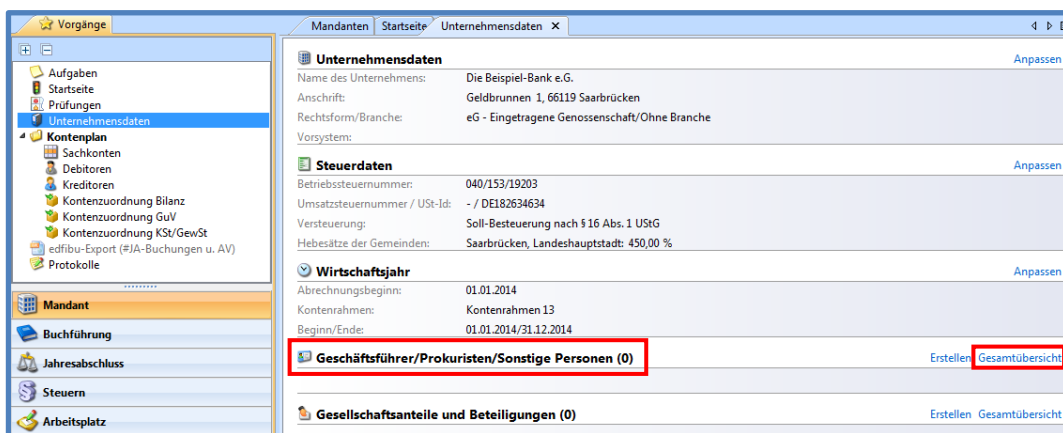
Vorgänge

Aufgaben
Startseite
Prüfungen
Unternehmensdaten
Kontenplan
Sachkonten
Debitoren
Kreditoren
Kontenzuordnung Bilanz
Kontenzuordnung GuV
Kontenzuordnung KSt/GewSt
edfibu-Export (#JA-Buchungen u. AV)
Protokolle

Mandant
Buchführung
Jahresabschluss
Steuern
Arbeitsplatz

Mandanten | Startseite | Unternehmensdaten ✕

Unternehmensdaten
Anpassen

| | |
|---|---|
| Name des Unternehmens: | Die Beispiel-Bank e.G. |
| Anschrift: | Geldbrunnen 1, 66119 Saarbrücken |
| Rechtsform/Branche: | eG - Eingetragene Genossenschaft/Ohne Branche |
| Vorsystem: | |

Steuerdaten
Anpassen

| | |
|---|---|
| Betriebssteuernummer: | 040/153/19203 |
| Umsatzsteuernummer / USt-Id: | - / DE182634634 |
| Versteuerung: | Soll-Besteuerung nach § 16 Abs. 1 UStG |
| Hebesätze der Gemeinden: | Saarbrücken, Landeshauptstadt: 450,00 % |

Wirtschaftsjahr
Anpassen

| | |
|---|---|
| Abrechnungsbeginn: | 01.01.2014 |
| Kontenrahmen: | Kontenrahmen 13 |
| Beginn/Ende: | 01.01.2014/31.12.2014 |

Geschäftsführer/Prokuristen/Sonstige Personen (0)
Erstellen Gesamtübersicht

Gesellschaftsanteile und Beteiligungen (0)
Erstellen Gesamtübersicht